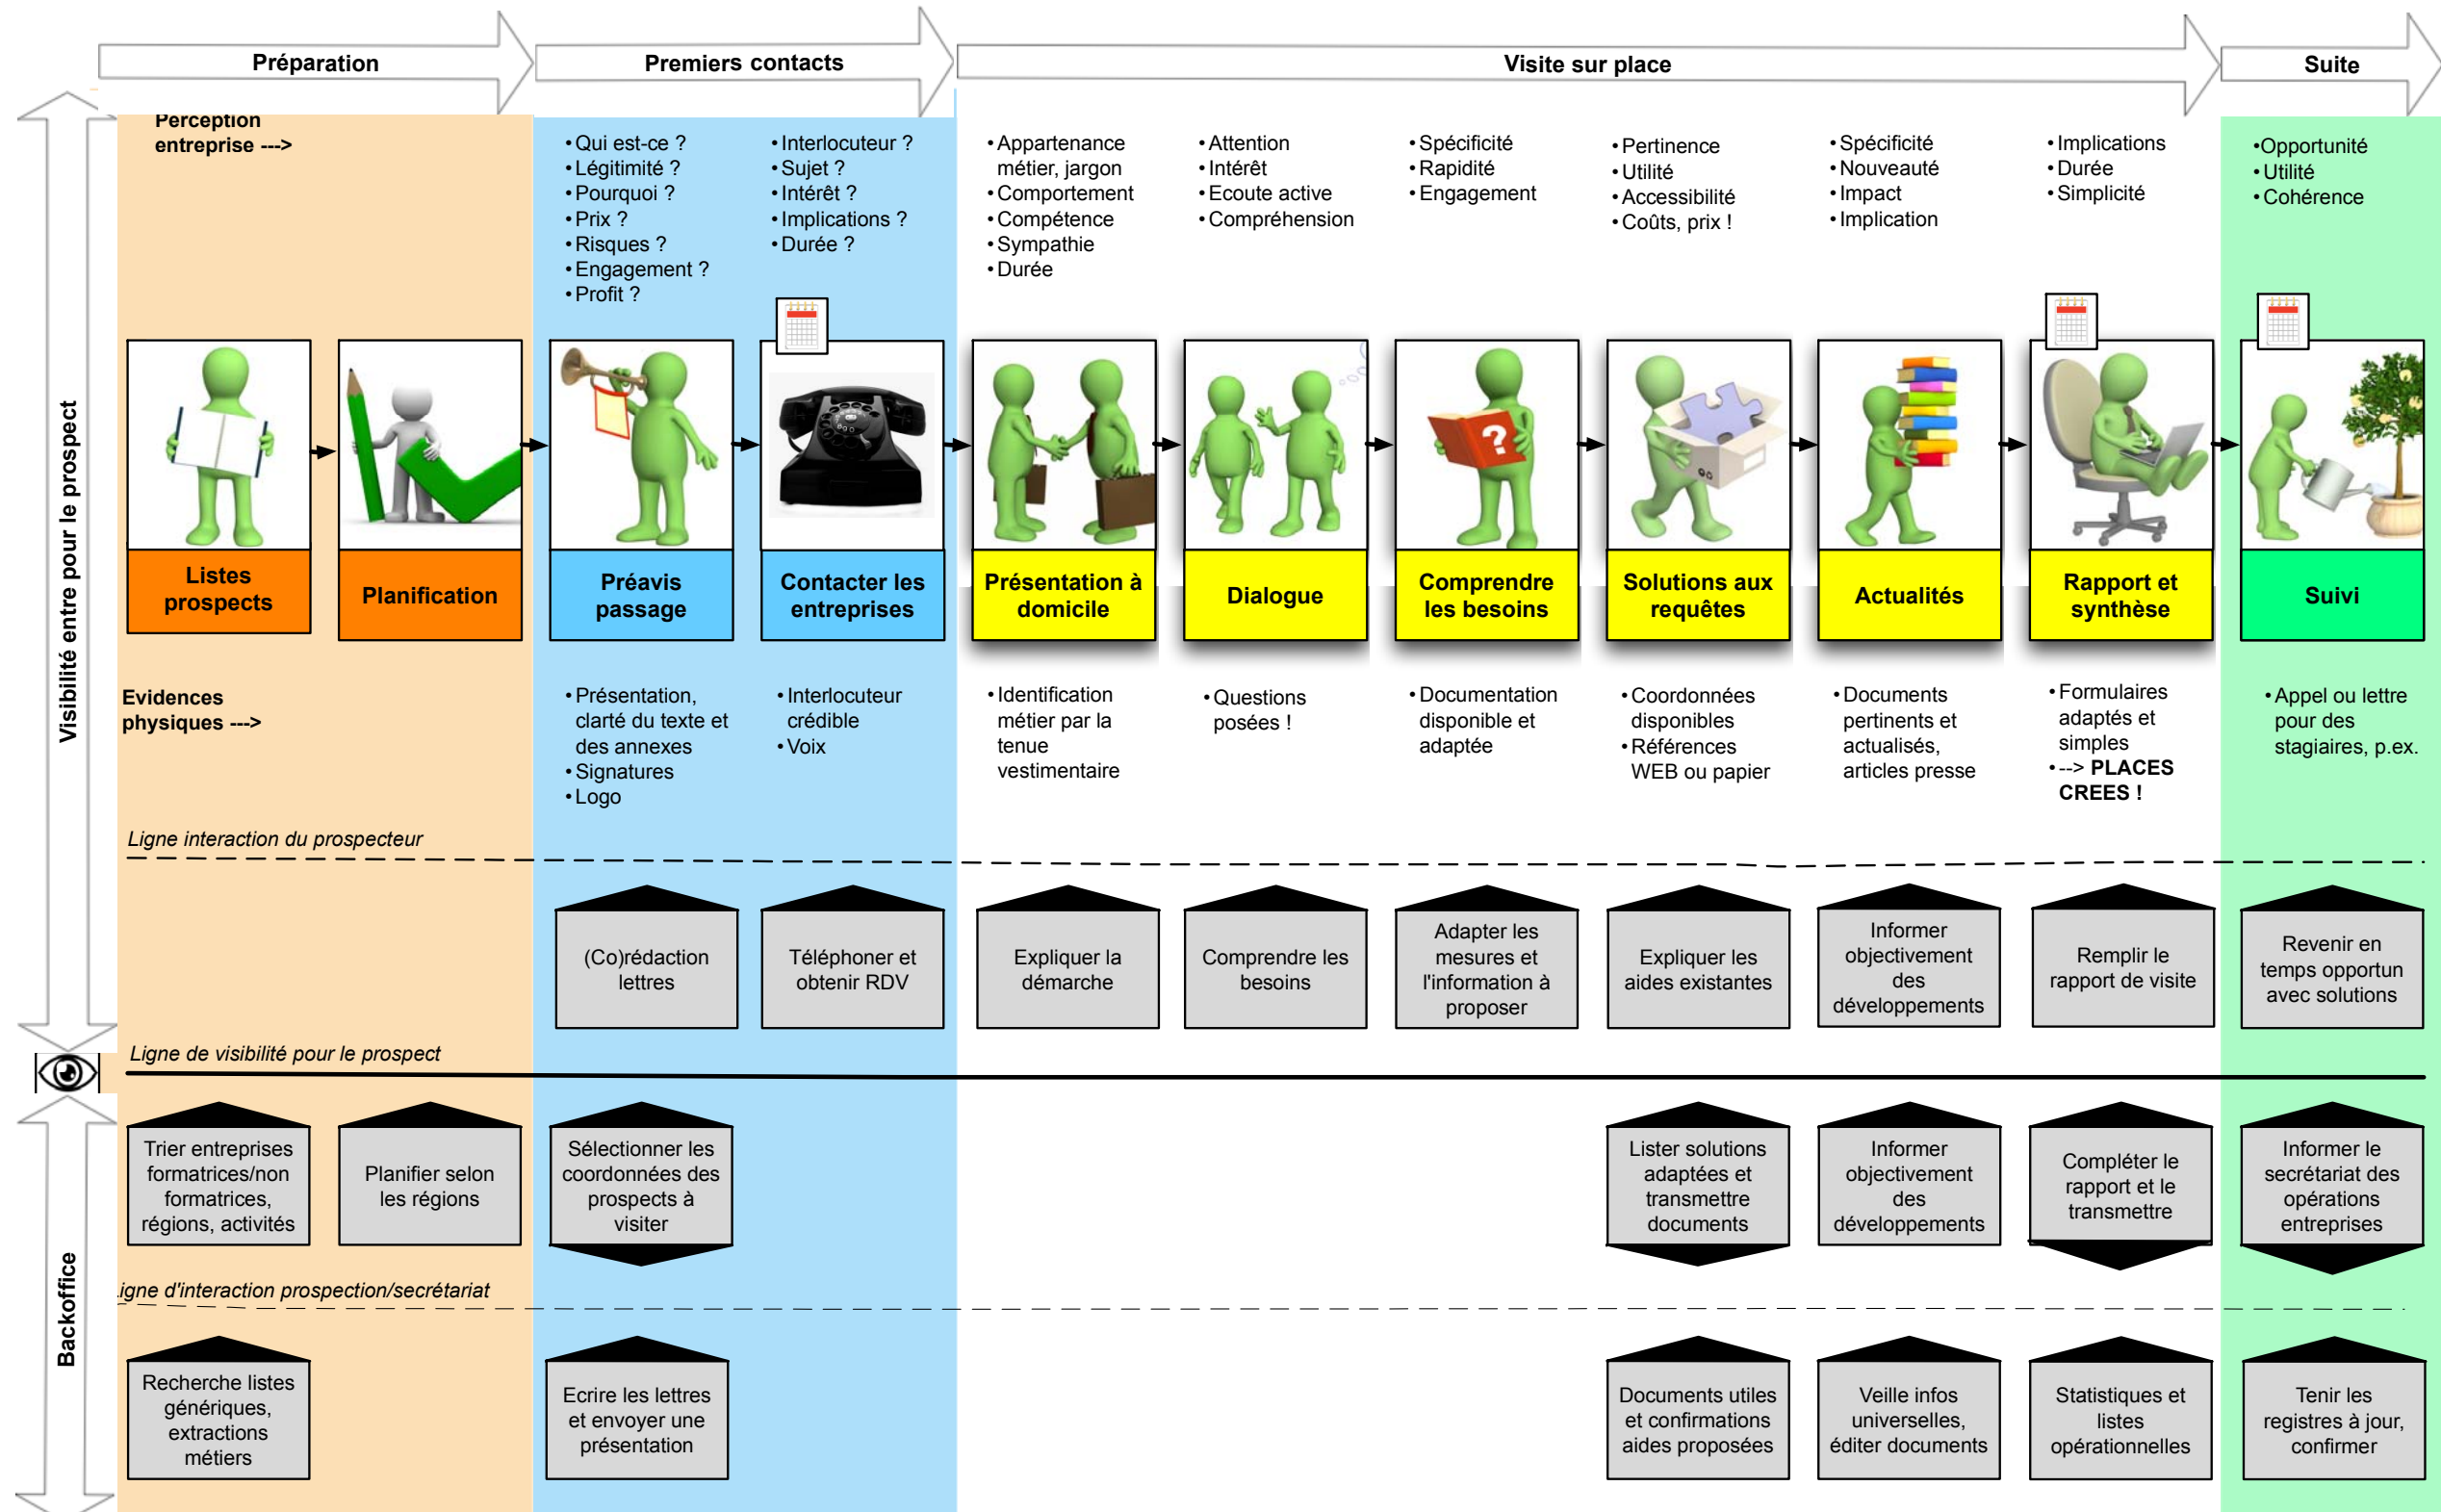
Préparation

Premiers contacts

Visite sur place

Suite

Visibilité entre pour le prospect

Perception entreprise --->

• Qui est-ce ?
• Légitimité ?
• Pourquoi ?
• Prix ?
• Risques ?
• Engagement ?
• Profit ?

• Interlocuteur ?
• Sujet ?
• Intérêt ?
• Implications ?
• Durée ?

• Appartenance métier, jargon
• Comportement
• Compétence
• Sympathie
• Durée

• Attention
• Intérêt
• Ecoute active
• Compréhension

• Spécificité
• Rapidité
• Engagement

• Pertinence
• Utilité
• Accessibilité
• Coûts, prix !

• Spécificité
• Nouveauté
• Impact
• Implication

• Implications
• Durée
• Simplicité

• Opportunité
• Utilité
• Cohérence

Listes prospects

Planification

Préavis passage

Contacter les entreprises

Présentation à domicile

Dialogue

Comprendre les besoins

Solutions aux requêtes

Actualités

Rapport et synthèse

Suivi

Evidences physiques --->

• Présentation, clarté du texte et des annexes
• Signatures
• Logo

• Interlocuteur crédible
• Voix

• Identification métier par la tenue vestimentaire

• Questions posées !

• Documentation disponible et adaptée

• Coordonnées disponibles
• Références WEB ou papier

• Documents pertinents et actualisés, articles presse

• Formulaires adaptés et simples
• --> PLACES CREES !

• Appel ou lettre pour des stagiaires, p.ex.

Ligne interaction du prospecteur

(Co)rédaction lettres

Téléphoner et obtenir RDV

Expliquer la démarche

Comprendre les besoins

Adapter les mesures et l'information à proposer

Expliquer les aides existantes

Informer objectivement des développements

Remplir le rapport de visite

Revenir en temps opportun avec solutions

Ligne de visibilité pour le prospect

Backoffice

Trier entreprises formatrices/non formatrices, régions, activités

Planifier selon les régions

Sélectionner les coordonnées des prospects à visiter

Lister solutions adaptées et transmettre documents

Informer objectivement des développements

Compléter le rapport et le transmettre

Informer le secrétariat des opérations entreprises

igne d'interaction prospection/secrétariat

Recherche listes génériques, extractions métiers

Ecrire les lettres et envoyer une présentation

Documents utiles et confirmations aides proposées

Veille infos universelles, éditer documents

Statistiques et listes opérationnelles

Tenir les registres à jour, confirmer